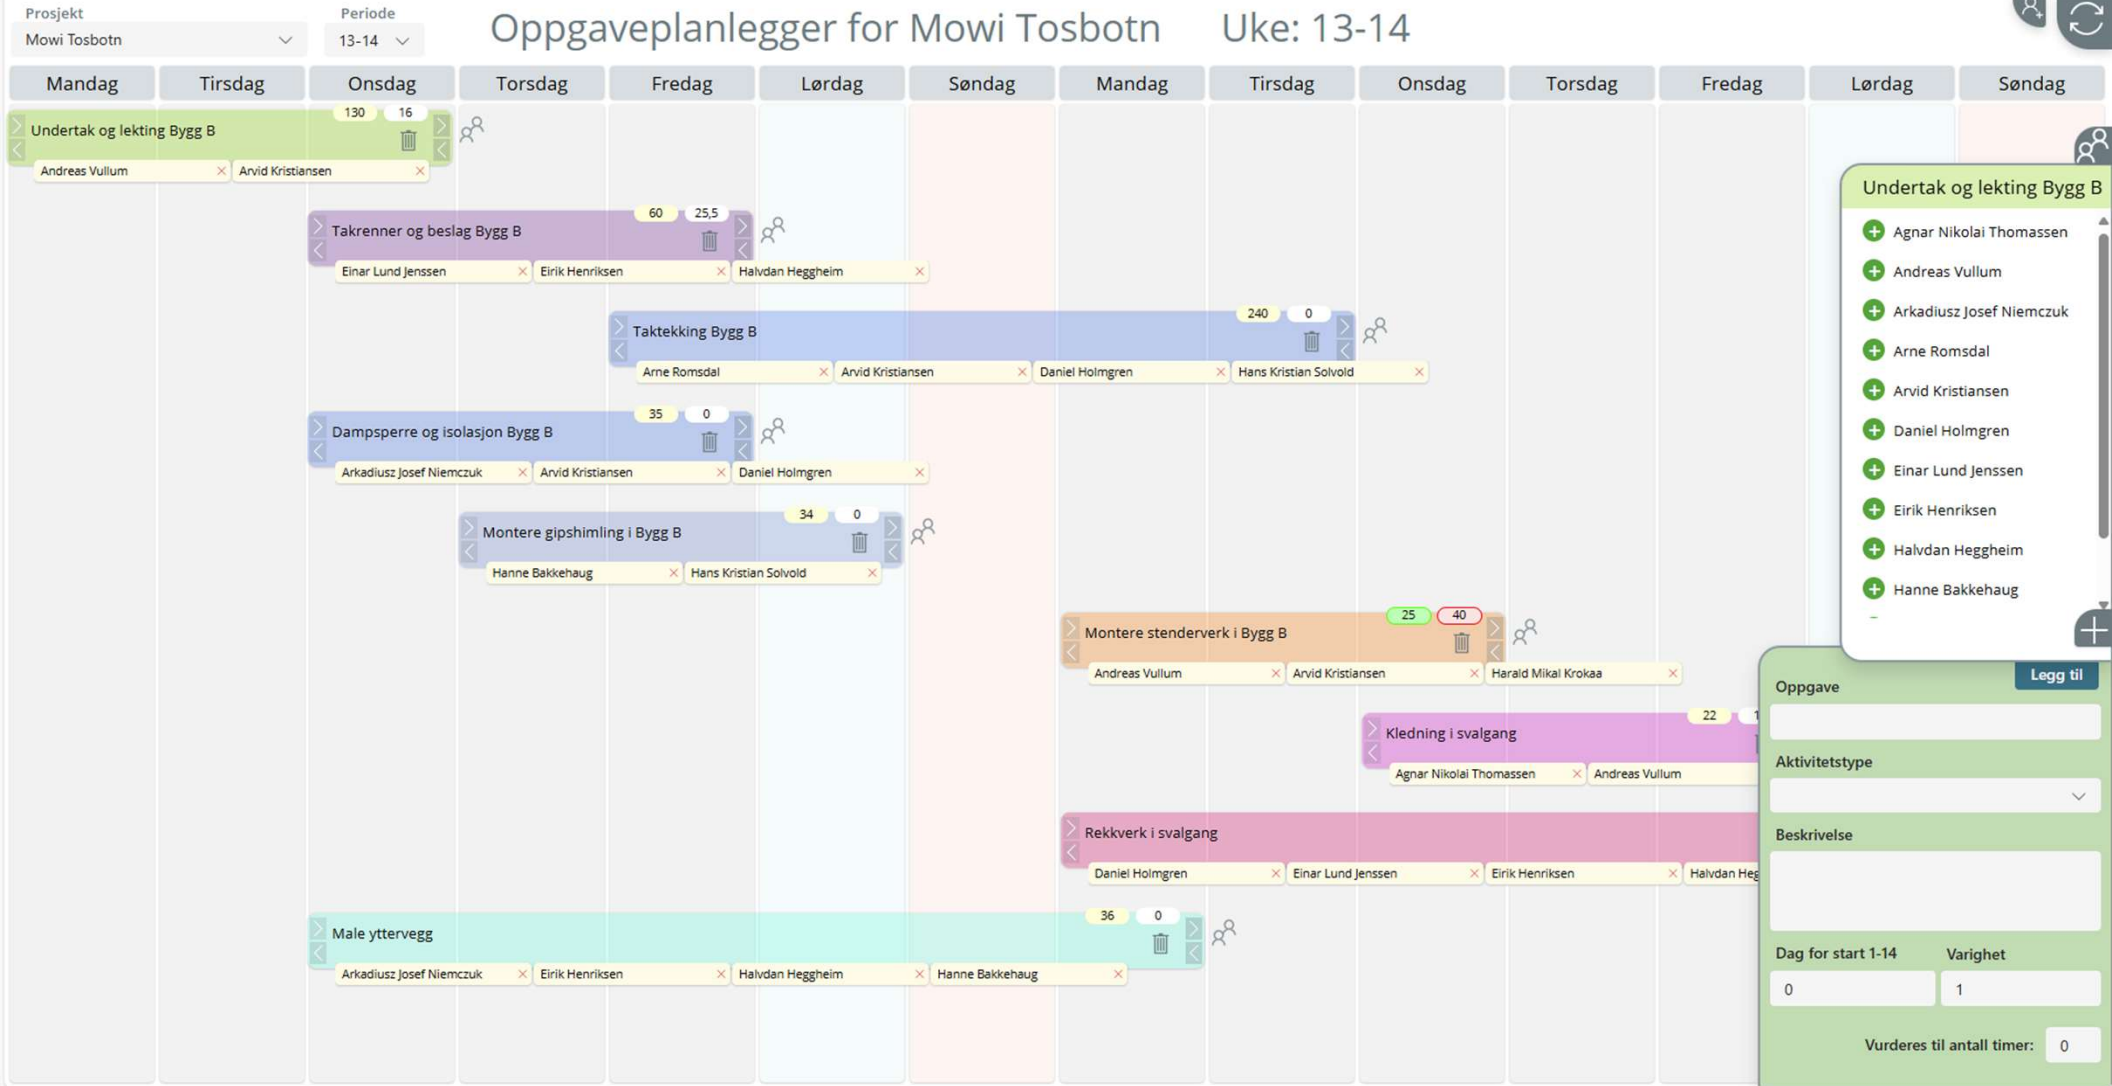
Prosjekt
Mowi Tosbotn

Periode
13-14

Oppgaveplanlegger for Mowi Tosbotn Uke: 13-14

| Mandag | Tirsdag | Onsdag | Torsdag | Fredag | Lørdag | Søndag | Mandag | Tirsdag | Onsdag | Torsdag | Fredag | Lørdag | Søndag |
|---|---|---|---|---|---|---|---|---|---|---|---|---|---|

Undertak og lekting Bygg B 130 16
Andreas Vullum ×
Arvid Kristiansen ×

Takrenner og beslag Bygg B 60 25,5
Einar Lund Jenssen ×
Eirik Henriksen ×
Halvdan Heggheim ×

Taktekking Bygg B 240 0
Arne Romsdal ×
Arvid Kristiansen ×
Daniel Holmgren ×
Hans Kristian Solvold ×

Dampsperre og isolasjon Bygg B 35 0
Arkadiusz Josef Niemczuk ×
Arvid Kristiansen ×
Daniel Holmgren ×

Montere gipshimling i Bygg B 34 0
Hanne Bakkehaug ×
Hans Kristian Solvold ×

Montere stenderverk i Bygg B 25 40
Andreas Vullum ×
Arvid Kristiansen ×
Harald Mikal Krokaa ×

Kledning i svalgang 22
Agnar Nikolai Thomassen ×
Andreas Vullum

Rekkverk i svalgang
Daniel Holmgren ×
Einar Lund Jenssen ×
Eirik Henriksen ×
Halvdan Heg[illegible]

Male yttervegg 36 0
Arkadiusz Josef Niemczuk ×
Eirik Henriksen ×
Halvdan Heggheim ×
Hanne Bakkehaug ×

Undertak og lekting Bygg B
Agnar Nikolai Thomassen
Andreas Vullum
Arkadiusz Josef Niemczuk
Arne Romsdal
Arvid Kristiansen
Daniel Holmgren
Einar Lund Jenssen
Eirik Henriksen
Halvdan Heggheim
Hanne Bakkehaug

Oppgave
Legg til
Aktivitetstype
Beskrivelse
Dag for start 1-14
0
Varighet
1
Vurderes til antall timer:
0